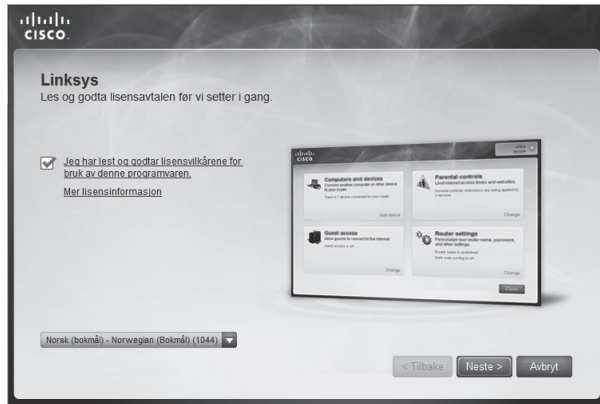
cisco

Linksys
Les og godta lisensavtalen før vi setter i gang.

Jeg har lest og godtar lisensvilkårene for bruk av denne programvaren.

Mer lisensinformasjon

cisco

Computers and devices
Connect another computer or other device to your router.

Add device

Parental controls
Limit Internet access times and websites

Change

Guest access
Allow guests to connect to the Internet

Change

Router settings
Personalize your router name, password, and other settings.

Change

Close

Norsk (bokmål) - Norwegian (Bokmål) (1044)

< Tilbake  Neste >  Avbryt